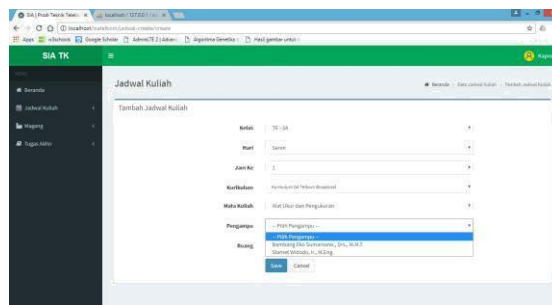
SIA | Prodi Teknik Teleko ×
localhost / 127.0.0.1 / ×
localhost/tatk/kelas/jadwal-create/create
Apps
eSchool
Google Scholar
AdminLTE 2 | Advanc
Algoritma Genetika –
Hasil gambar untuk –

SIA TK
Rapo

MENU
Beranda
Jadwal Kuliah
Magang
Tugas Akhir

Jadwal Kuliah
Beranda > Data Jadwal Kuliah > Tambah Jadwal Kuliah

Tambah Jadwal Kuliah

Kelas
TE - 3A
Hari
Senin
Jam Ke
1
Kurikulum
Kurikulum D4 Teknik Broadcast
Mata Kuliah
Alat Ukur dan Pengukuran
Pengampu
-- Pilih Pengampu --
-- Pilih Pengampu --
Bambang Eko Sumarsono., Drs., M.M.T
Slamet Widodo, Ir., M.Eng.
Ruang

Save
Cancel